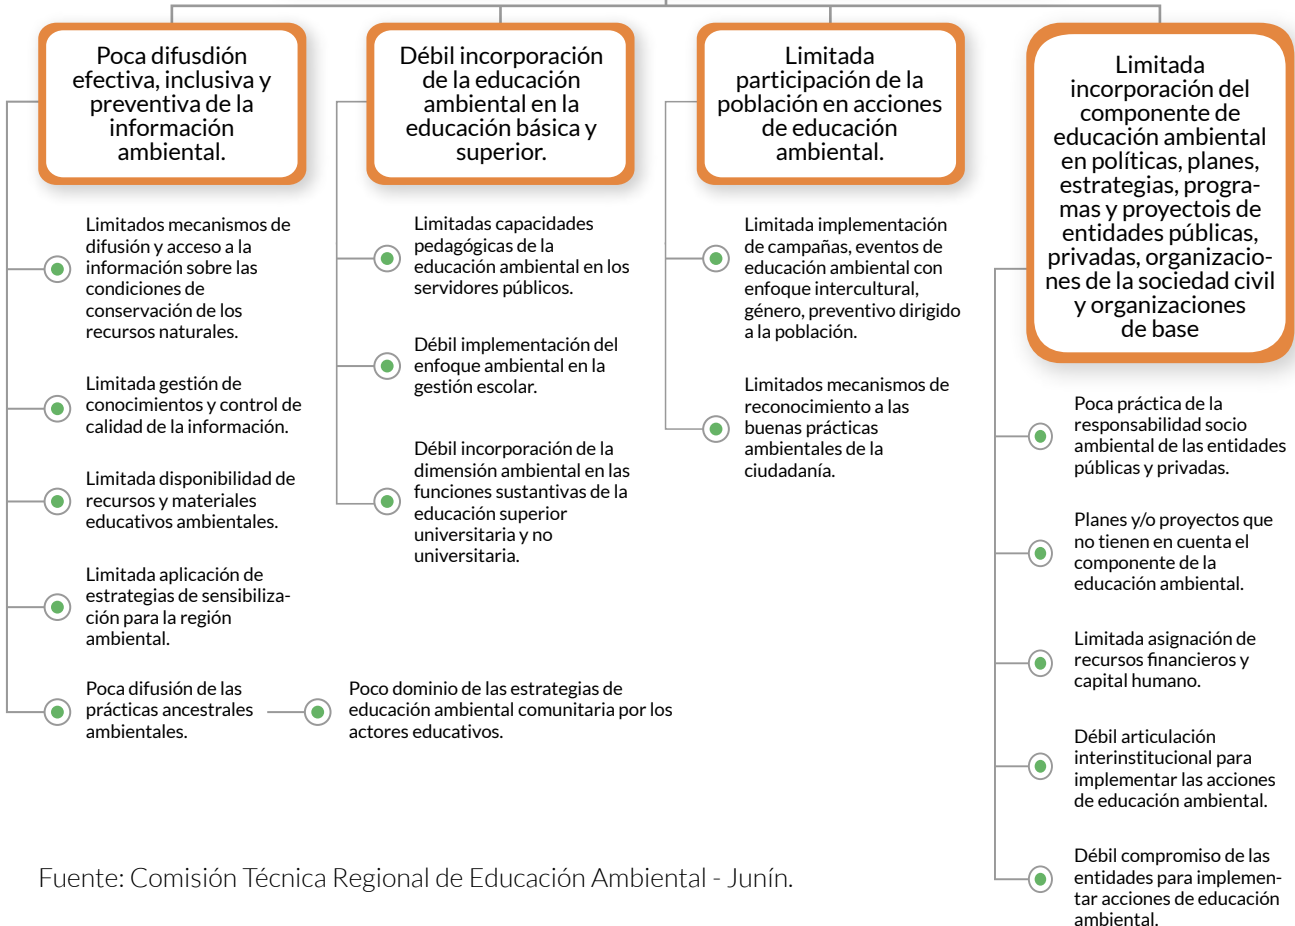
Poca difusdión efectiva, inclusiva y preventiva de la información ambiental.

Limitados mecanismos de difusión y acceso a la información sobre las condiciones de conservación de los recursos naturales.

Limitada gestión de conocimientos y control de calidad de la información.

Limitada disponibilidad de recursos y materiales educativos ambientales.

Limitada aplicación de estrategias de sensibilización para la región ambiental.

Poca difusión de las prácticas ancestrales ambientales.

Poco dominio de las estrategias de educación ambiental comunitaria por los actores educativos.

Débil incorporación de la educación ambiental en la educación básica y superior.

Limitadas capacidades pedagógicas de la educación ambiental en los servidores públicos.

Débil implementación del enfoque ambiental en la gestión escolar.

Débil incorporación de la dimensión ambiental en las funciones sustantivas de la educación superior universitaria y no universitaria.

Limitada participación de la población en acciones de educación ambiental.

Limitada implementación de campañas, eventos de educación ambiental con enfoque intercultural, género, preventivo dirigido a la población.

Limitados mecanismos de reconocimiento a las buenas prácticas ambientales de la ciudadanía.

Limitada incorporación del componente de educación ambiental en políticas, planes, estrategias, programas y proyectois de entidades públicas, privadas, organizaciones de la sociedad civil y organizaciones de base

Poca práctica de la responsabilidad socio ambiental de las entidades públicas y privadas.

Planes y/o proyectos que no tienen en cuenta el componente de la educación ambiental.

Limitada asignación de recursos financieros y capital humano.

Débil articulación interinstitucional para implementar las acciones de educación ambiental.

Débil compromiso de las entidades para implementar acciones de educación ambiental.

Fuente: Comisión Técnica Regional de Educación Ambiental - Junín.